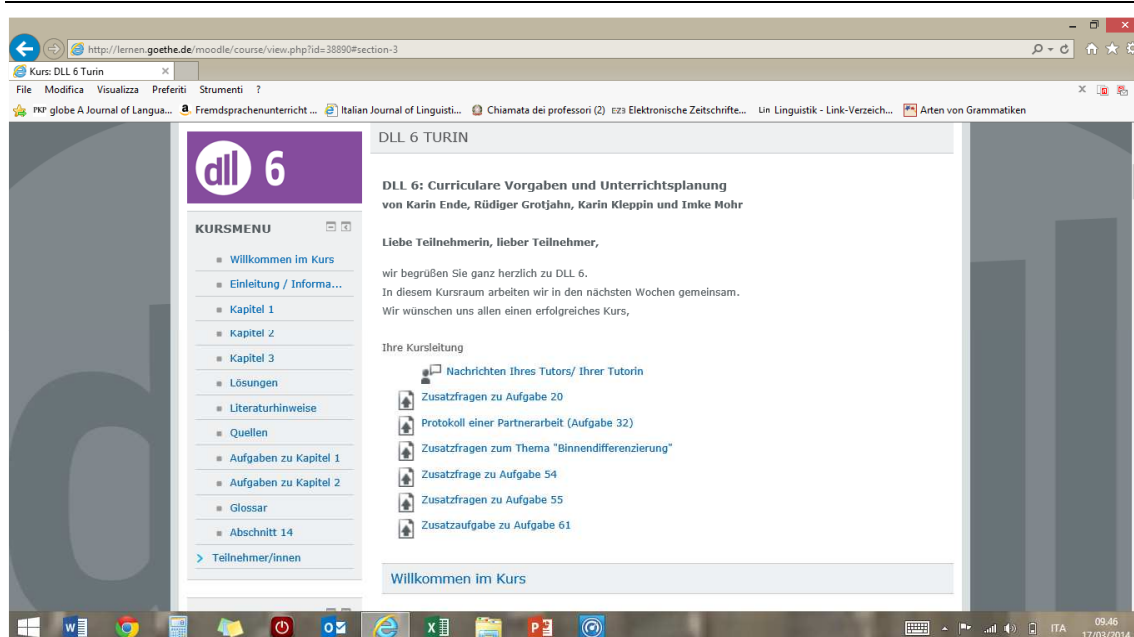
http://lernen.goethe.de/moodle/course/view.php?id=38890#section-3

Kurs: DLL 6 Turin

File Modifica Visualizza Preferiti Strumenti ?

PKP globe A Journal of Langua... Fremdsprachenunterricht ... Italian Journal of Linguisti... Chiamata dei professori (2) EZB Elektronische Zeitschrifte... Lin Linguistik - Link-Verzeich... Arten von Grammatiken

dll 6

KURSMENU

Willkommen im Kurs
Einleitung / Informa...
Kapitel 1
Kapitel 2
Kapitel 3
Lösungen
Literaturhinweise
Quellen
Aufgaben zu Kapitel 1
Aufgaben zu Kapitel 2
Glossar
Abschnitt 14
Teilnehmer/innen

DLL 6 TURIN

DLL 6: Curriculare Vorgaben und Unterrichtsplanung
von Karin Ende, Rüdiger Grotjahn, Karin Kleppin und Imke Mohr

Liebe Teilnehmerin, lieber Teilnehmer,

wir begrüßen Sie ganz herzlich zu DLL 6.
In diesem Kursraum arbeiten wir in den nächsten Wochen gemeinsam.
Wir wünschen uns allen einen erfolgreiches Kurs,

Ihre Kursleitung

Nachrichten Ihres Tutors/ Ihrer Tutorin
Zusatzfragen zu Aufgabe 20
Protokoll einer Partnerarbeit (Aufgabe 32)
Zusatzfragen zum Thema "Binnendifferenzierung"
Zusatzfrage zu Aufgabe 54
Zusatzfragen zu Aufgabe 55
Zusatzaufgabe zu Aufgabe 61

Willkommen im Kurs

ITA 09.46 17/03/2014